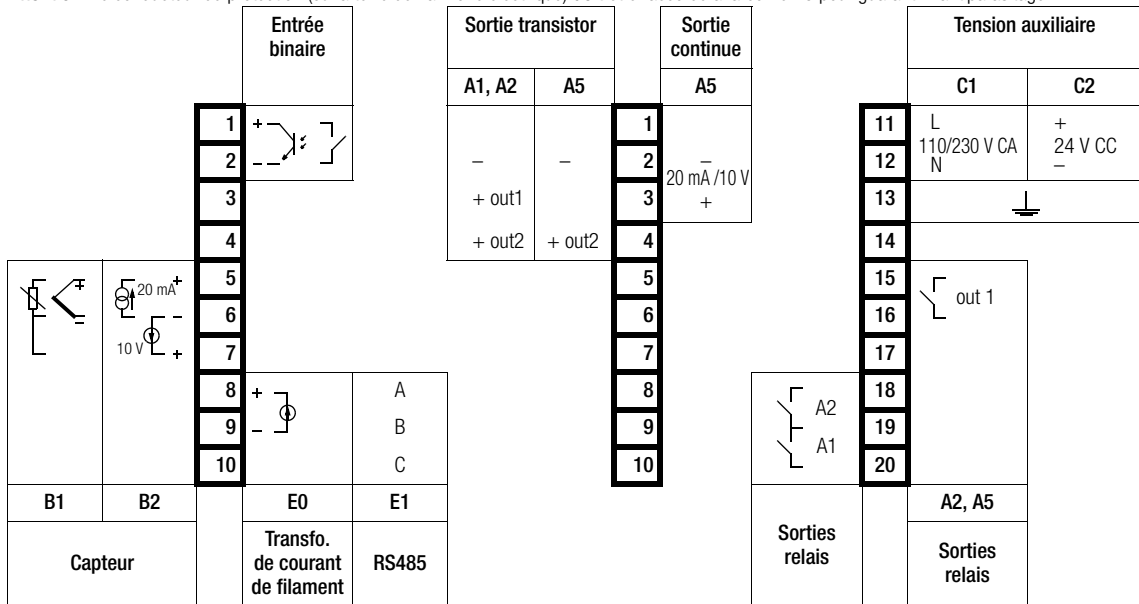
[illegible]

Entrée binaire

1
2
3
4
5
6
7
8
9
10

+ –

20 mA + –
10 V +

+ –

A
B
C

B1 | B2 | E0 | E1

Capteur

Transfo. de courant de filament

RS485

Sortie transistor

A1, A2 | A5

–
+ out1
+ out2

–
+ out2

1
2
3
4
5
6
7
8
9
10

Sortie continue

A5

–
20 mA /10 V
+

Tension auxiliaire

C1 | C2

11
12
13
14
15
16
17
18
19
20

L
110/230 V CA
N

+
24 V CC
–

out 1

A2
A1

Sorties relais

A2, A5

Sorties relais